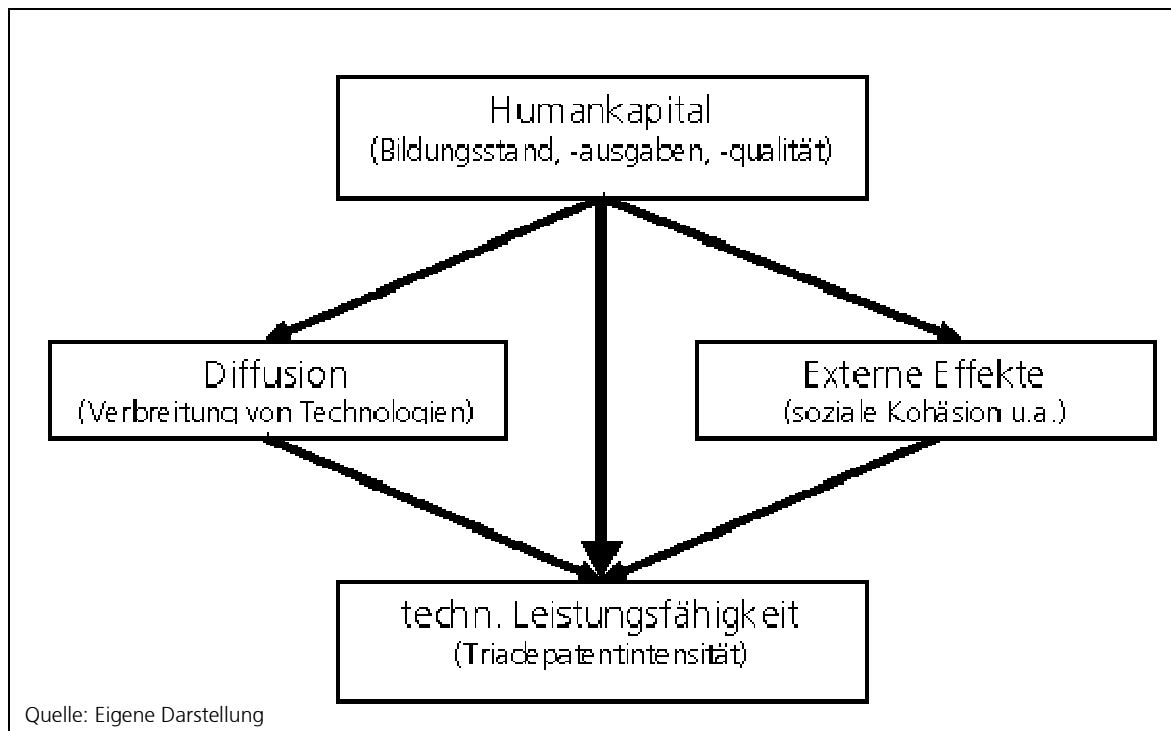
Humankapital
(Bildungsstand, -ausgaben, -qualität)

Diffusion
(Verbreitung von Technologien)

Externe Effekte
(soziale Kohäsion u.a.)

techn. Leistungsfähigkeit
(Triadepatentintensität)

Quelle: Eigene Darstellung